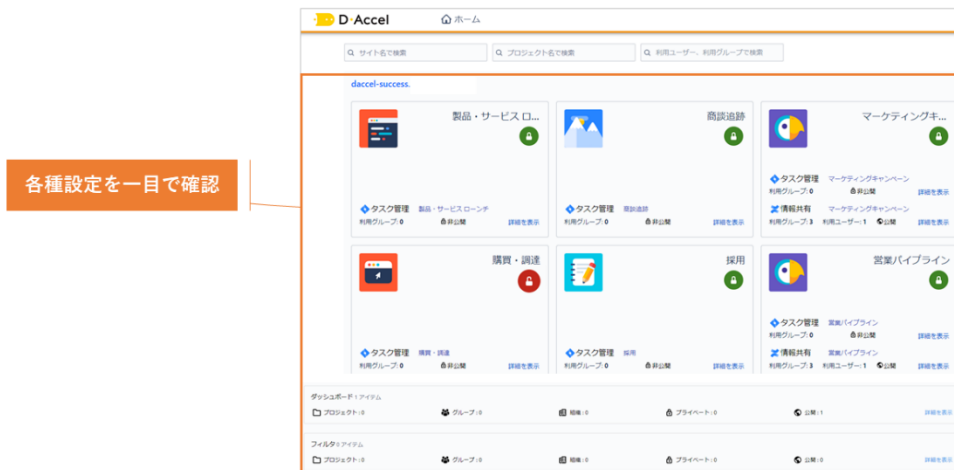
D-Accel ホーム

サイト名で検索 プロジェクト名で検索 利用ユーザー、利用グループで検索

daccel-success.

各種設定を一目で確認

製品・サービスロ...
タスク管理 製品・サービスローンチ
利用グループ: 0 非公開 詳細を表示

商談追跡
タスク管理 商談追跡
利用グループ: 0 非公開 詳細を表示

マーケティングキ...
タスク管理 マーケティングキャンペーン
利用グループ: 0 非公開 詳細を表示
情報共有 マーケティングキャンペーン
利用グループ: 3 利用ユーザー: 1 公開 詳細を表示

購買・調達
タスク管理 購買・調達
利用グループ: 0 非公開 詳細を表示

採用
タスク管理 採用
利用グループ: 0 非公開 詳細を表示

営業パイプライン
タスク管理 営業パイプライン
利用グループ: 0 非公開 詳細を表示
情報共有 営業パイプライン
利用グループ: 3 利用ユーザー: 1 公開 詳細を表示

ダッシュボード 1 アイテム
プロジェクト: 0 グループ: 0 組織: 0 プライベート: 0 公開: 1 詳細を表示

フィルタ 0 アイテム
プロジェクト: 0 グループ: 0 組織: 0 プライベート: 0 公開: 0 詳細を表示